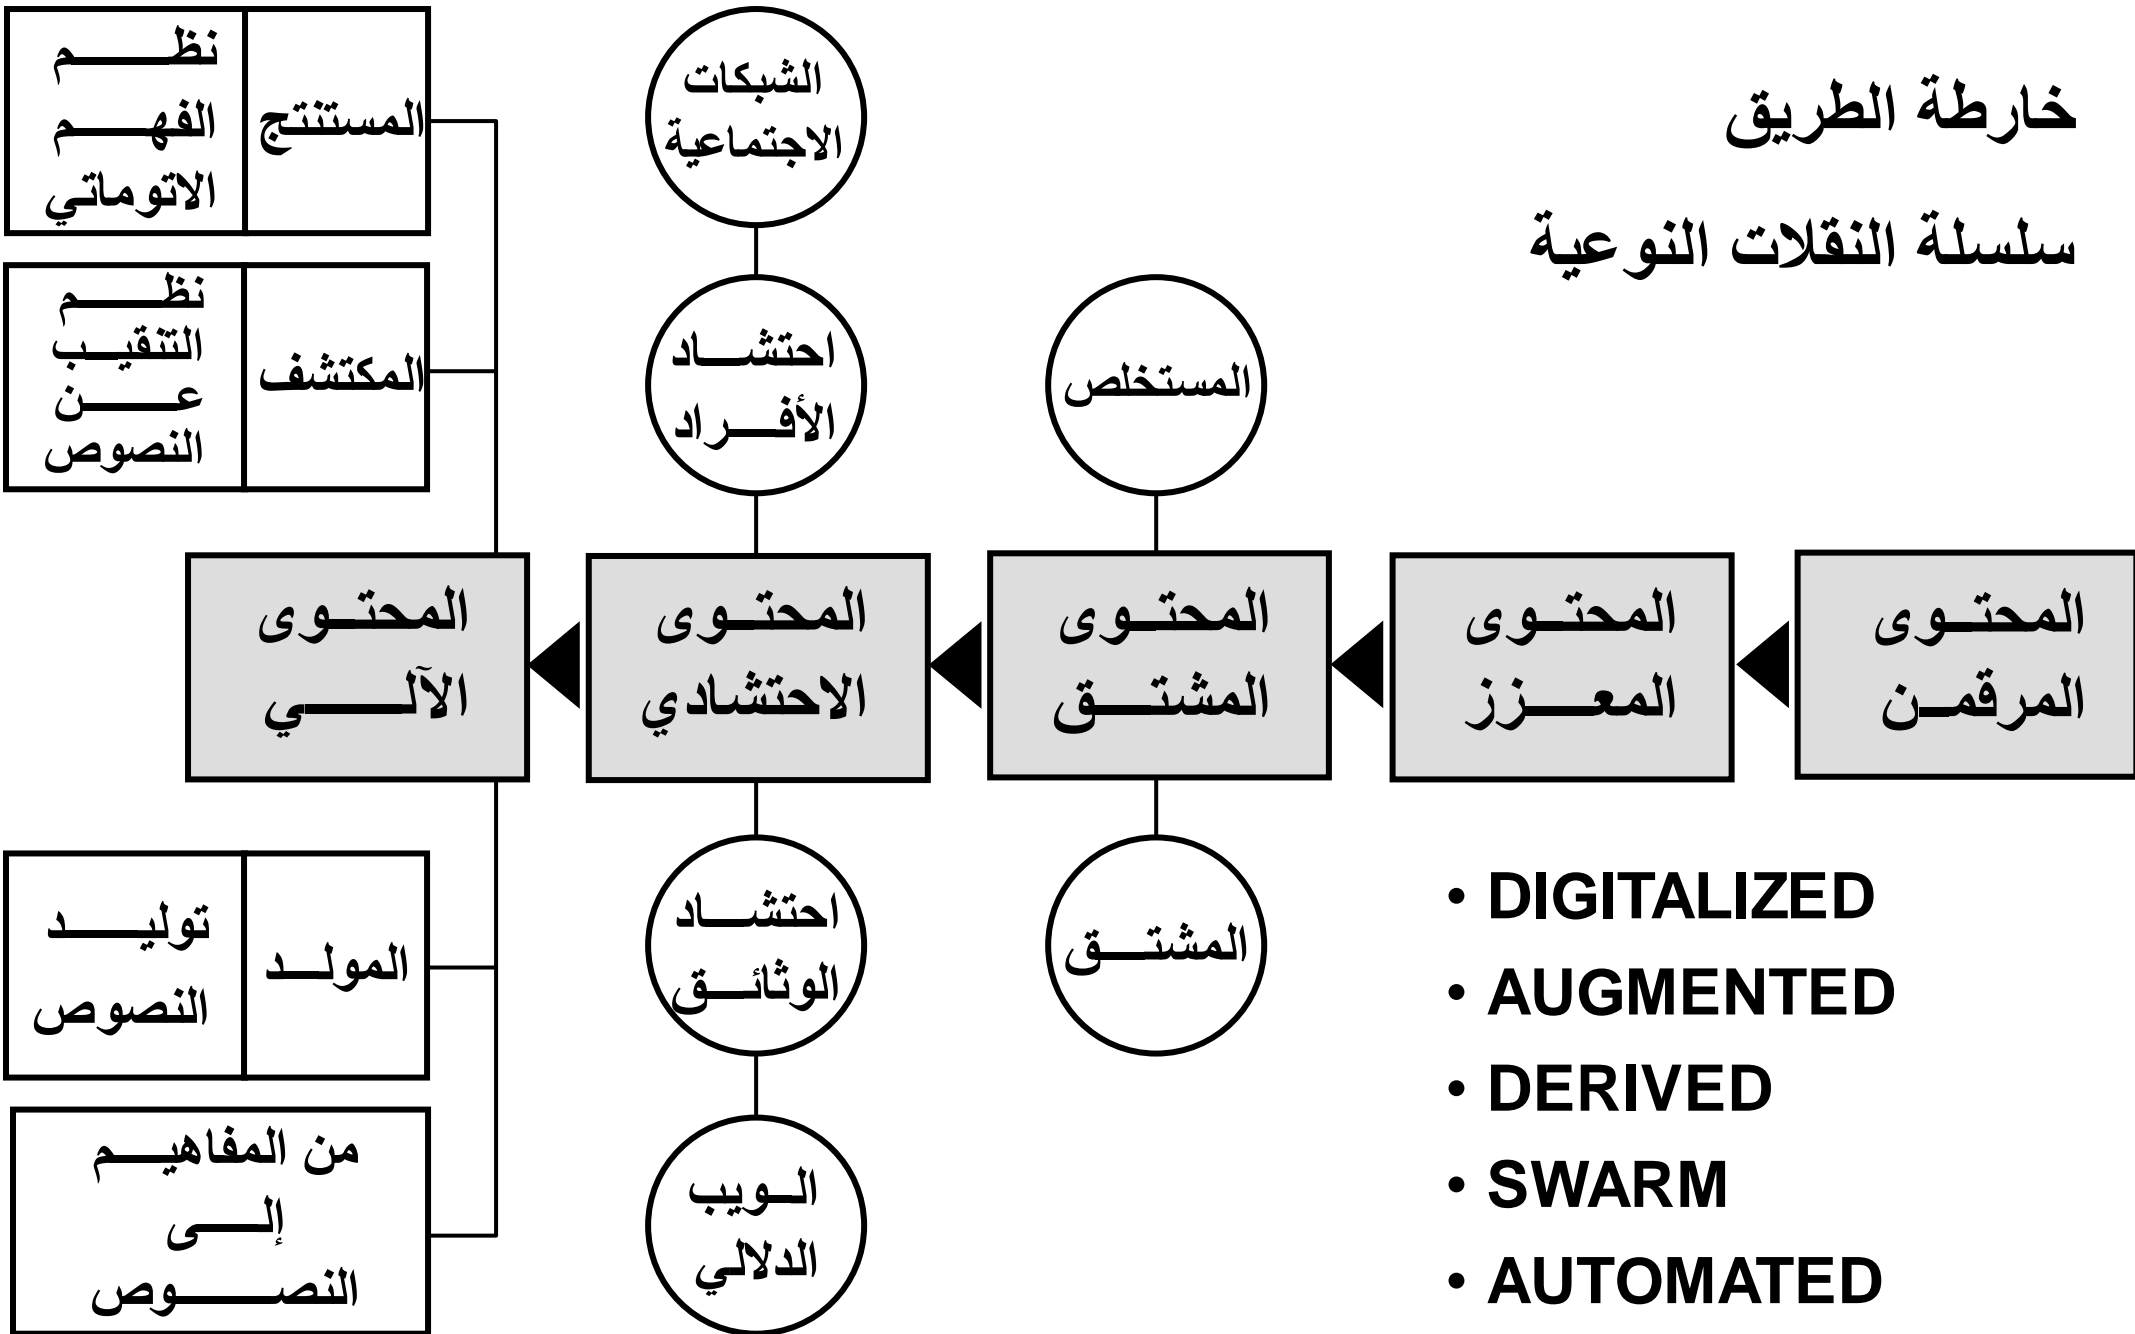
خارطة الطريق

سلسلة النقلات النوعية

المحتوى المرقمن

المحتوى المعزز

المحتوى المشتق

المحتوى الاحتشادي

المحتوى الآلي

المستخلص

المشتق

الشبكات الاجتماعية

احتشاد الأفراد

احتشاد الوثائق

الويب الدلالي

المستنتج

نظم الفهم الاتوماتي

المكتشف

نظم التنقيب عن النصوص

المولد

توليد النصوص

من المفاهيم إلى النصوص

• DIGITALIZED
• AUGMENTED
• DERIVED
• SWARM
• AUTOMATED